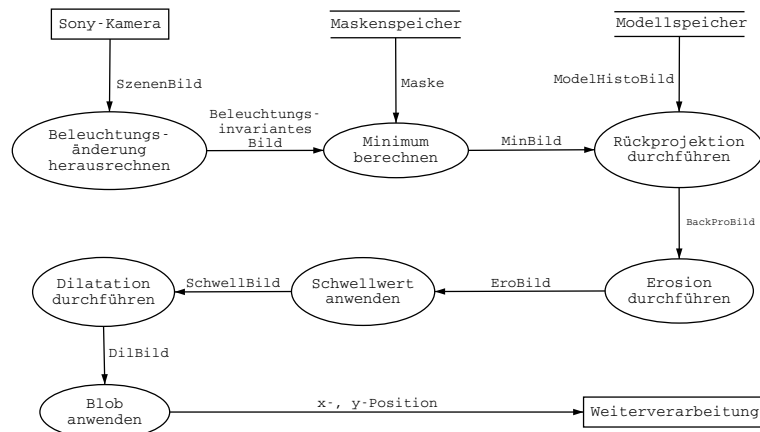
Sony-Kamera

Maskenspeicher

Modellspeicher

SzenenBild

Maske

ModelHistoBild

Beleuchtungs-änderung herausrechnen

Beleuchtungs-invariantes Bild

Minimum berechnen

MinBild

Rückprojektion durchführen

BackProBild

Dilatation durchführen

SchwellBild

Schwellwert anwenden

EroBild

Erosion durchführen

DilBild

Blob anwenden

x-, y-Position

Weiterverarbeitung